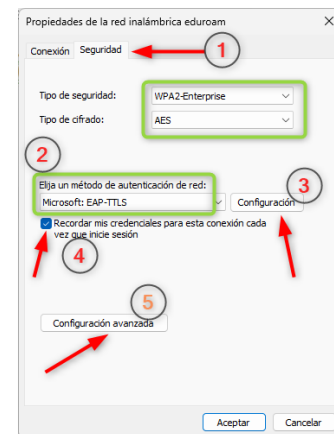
Propiedades de la red inalámbrica eduroam

Conexión Seguridad

1

Tipo de seguridad: WPA2-Enterprise

Tipo de cifrado: AES

2

3

Elija un método de autenticación de red:

Microsoft: EAP-TTLS

Configuración

Recordar mis credenciales para esta conexión cada vez que inicie sesión

4

5

Configuración avanzada

Aceptar Cancelar